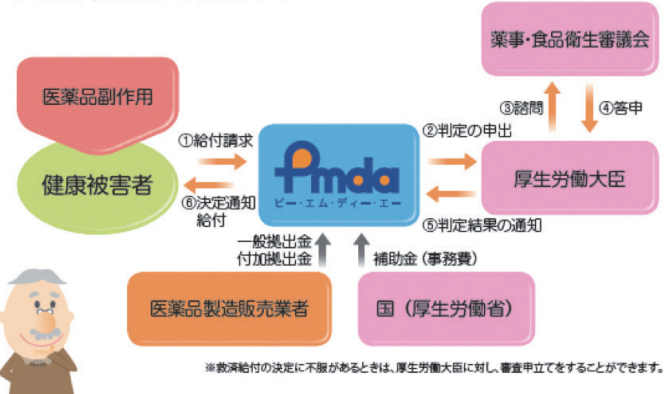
薬事・食品衛生審議会

医薬品副作用

③諮問

④答申

①給付請求

②判定の申出

健康被害者

Pmda
ピー・エム・ディー・エー

厚生労働大臣

⑥決定通知
給付

⑤判定結果の通知

一般拠出金
付加拠出金

補助金（事務費）

医薬品製造販売業者

国（厚生労働省）

※救済給付の決定に不服があるときは、厚生労働大臣に対し、審査申立てをすることができます。